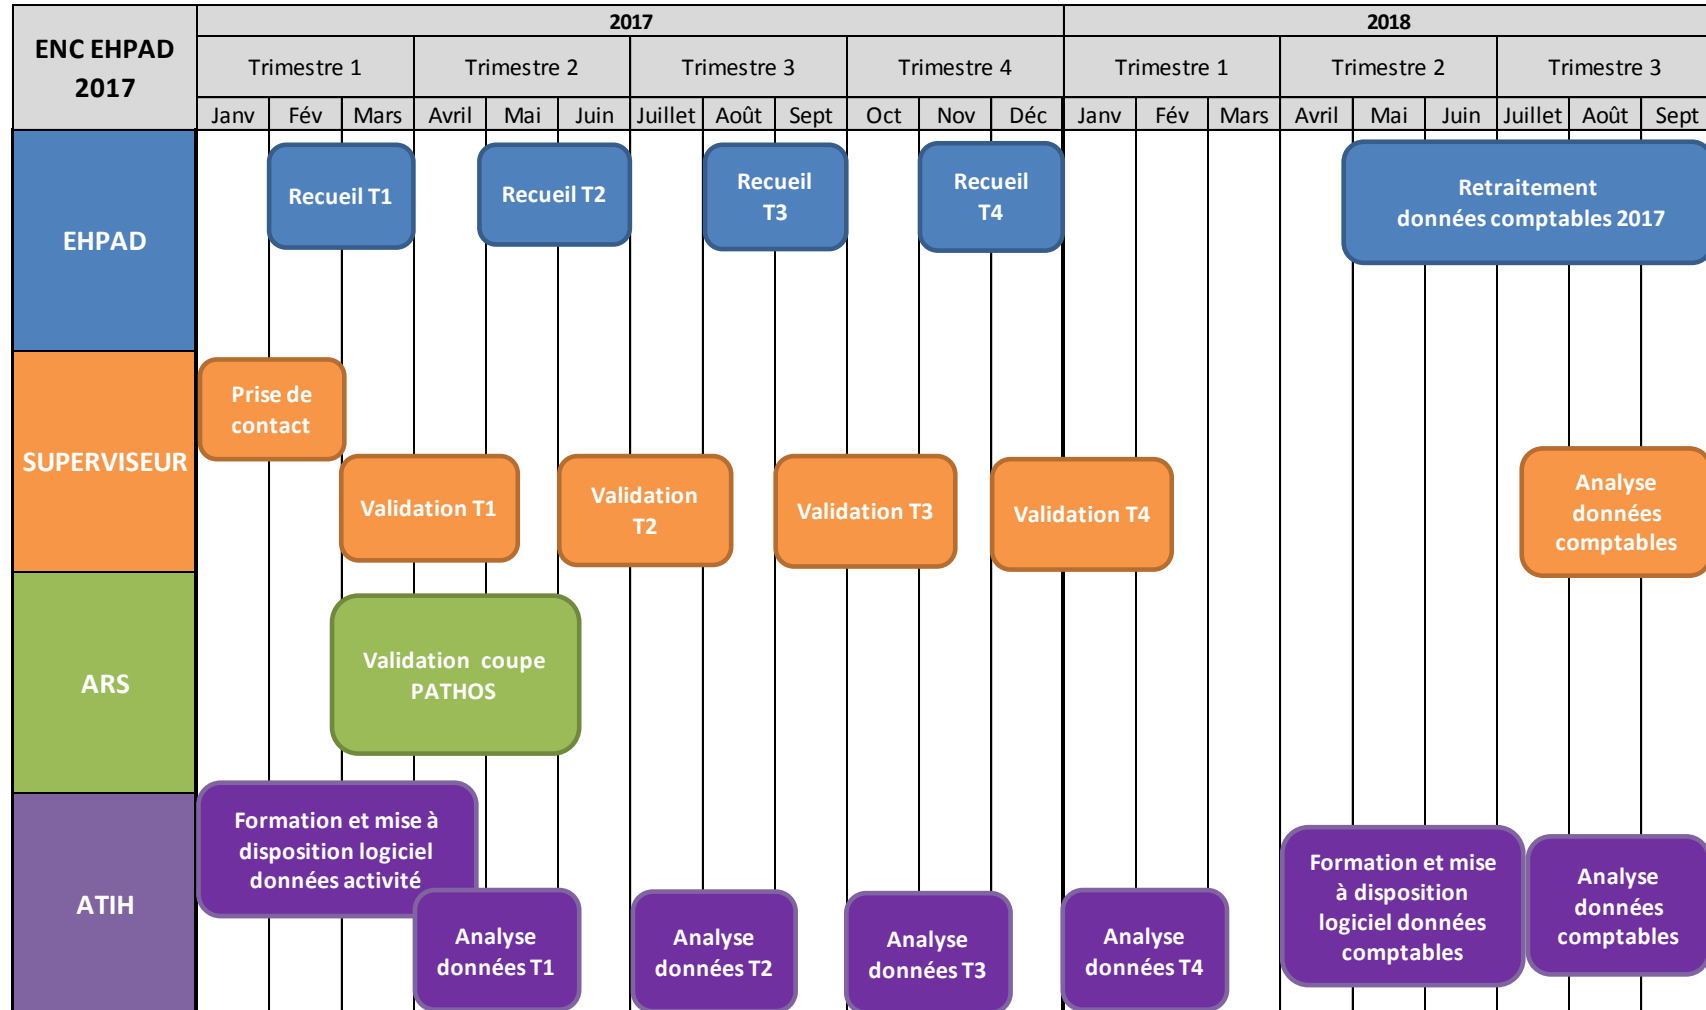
ENC EHPAD 2017

| 2017 | | | | 2018 | | |
|---|---|---|---|---|---|---|
| Trimestre 1 | Trimestre 2 | Trimestre 3 | Trimestre 4 | Trimestre 1 | Trimestre 2 | Trimestre 3 |

Janv Fév Mars Avril Mai Juin Juillet Août Sept Oct Nov Déc Janv Fév Mars Avril Mai Juin Juillet Août Sept

EHPAD

Recueil T1

Recueil T2

Recueil T3

Recueil T4

Retraitement données comptables 2017

SUPERVISEUR

Prise de contact

Validation T1

Validation T2

Validation T3

Validation T4

Analyse données comptables

ARS

Validation coupe PATHOS

ATIH

Formation et mise à disposition logiciel données activité

Analyse données T1

Analyse données T2

Analyse données T3

Analyse données T4

Formation et mise à disposition logiciel données comptables

Analyse données comptables